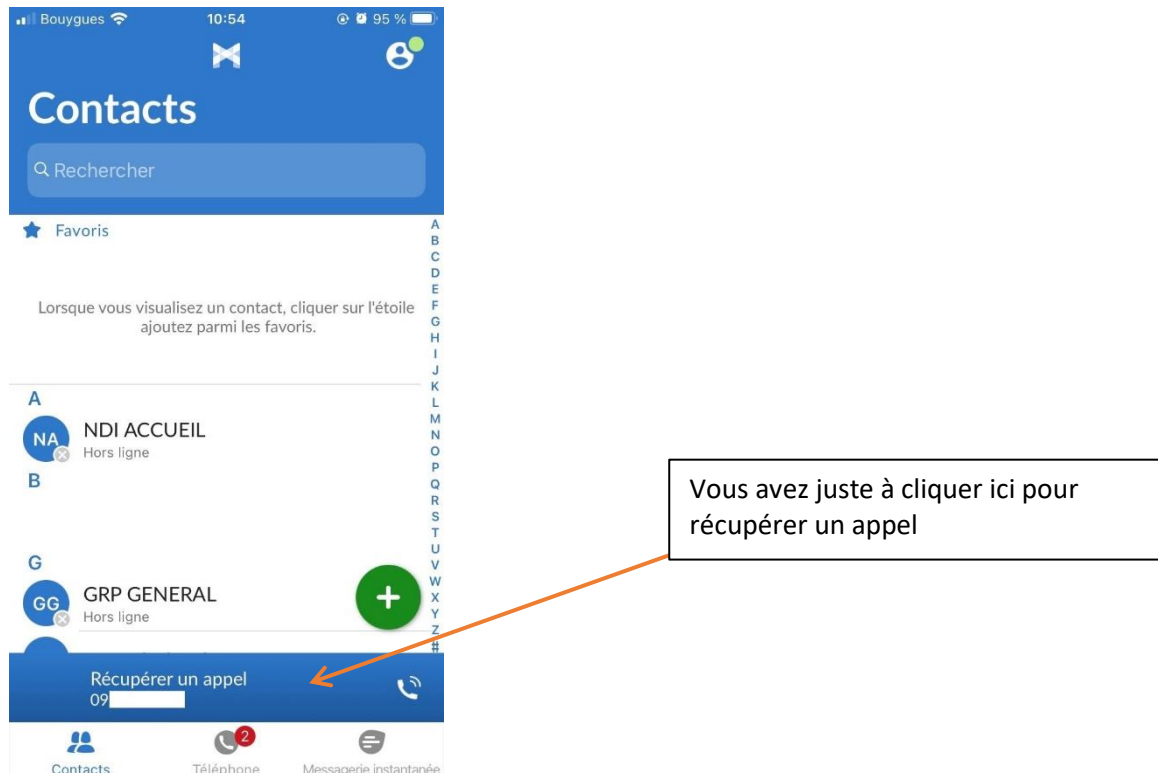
Bouygues 10:54 95 %

Contacts

Rechercher

Favoris

Lorsque vous visualisez un contact, cliquer sur l'étoile ajoutez parmi les favoris.

A B C D E F G H I J K L M N O P Q R S T U V W X Y Z #

A

NA NDI ACCUEIL
Hors ligne

B

G

GG GRP GENERAL
Hors ligne

Récupérer un appel
09

Contacts
2
Téléphone
Messagerie instantanée

Vous avez juste à cliquer ici pour récupérer un appel